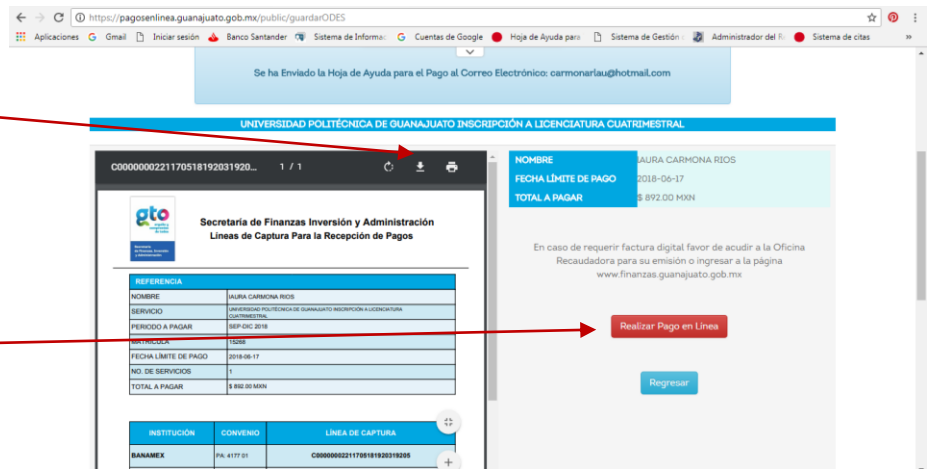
https://pagosenlinea.guanajuato.gob.mx/public/guardarODES

Aplicaciones  Gmail  Iniciar sesión  Banco Santander  Sistema de Informac  Cuentas de Google  Hoja de Ayuda para  Sistema de Gestión  Administrador del  Sistema de citas  »

Se ha Enviado la Hoja de Ayuda para el Pago al Correo Electrónico: carmonarlau@hotmail.com

UNIVERSIDAD POLITÉCNICA DE GUANAJUATO INSCRIPCIÓN A LICENCIATURA CUATRIMESTRAL

C00000000221170518192031920...  1 / 1

gto

Secretaría de Finanzas Inversión y Administración
Líneas de Captura Para la Recepción de Pagos

| REFERENCIA | |
|---|---|
| NOMBRE | IAURA CARMONA RIOS |
| SERVICIO | UNIVERSIDAD POLITÉCNICA DE GUANAJUATO INSCRIPCIÓN A LICENCIATURA CUATRIMESTRAL |
| PERIODO A PAGAR | SEP-DIC 2018 |
| MATRICULA | 15288 |
| FECHA LÍMITE DE PAGO | 2018-06-17 |
| NO. DE SERVICIOS | 1 |
| TOTAL A PAGAR | $ 892.00 MXN |

| INSTITUCIÓN | CONVENIO | LÍNEA DE CAPTURA |
|---|---|---|
| BANAMEX | PA: 4177 01 | C00000000221170518192031920 |

| NOMBRE | IAURA CARMONA RIOS |
|---|---|
| FECHA LÍMITE DE PAGO | 2018-06-17 |
| TOTAL A PAGAR | $ 892.00 MXN |

En caso de requerir factura digital favor de acudir a la Oficina Recaudadora para su emisión o ingresar a la página www.finanzas.guanajuato.gob.mx

Realizar Pago en Línea

Regresar